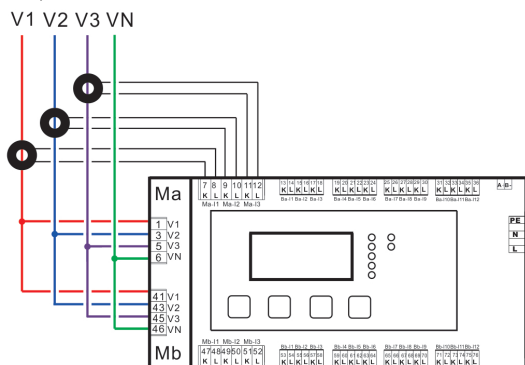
V1 V2 V3 VN

Ma

7 8 9 10 11 12
K L K L K L
Ma-I1 Ma-I2 Ma-I3

13 14 15 16 17 18
K L K L K L
Ba-I1 Ba-I2 Ba-I3

19 20 21 22 23 24
K L K L K L
Ba-I4 Ba-I5 Ba-I6

25 26 27 28 29 30
K L K L K L
Ba-I7 Ba-I8 Ba-I9

31 32 33 34 35 36
K L K L K L
Ba-I10 Ba-I11 Ba-I12

A B-

PE
N
L

1 V1
3 V2
5 V3
6 VN

41 V1
43 V2
45 V3
46 VN

Mb

Mb-I1 Mb-I2 Mb-I3
47 48 49 50 51 52
K L K L K L

Bb-I1 Bb-I2 Bb-I3
53 54 55 56 57 58
K L K L K L

Bb-I4 Bb-I5 Bb-I6
59 60 61 62 63 64
K L K L K L

Bb-I7 Bb-I8 Bb-I9
65 66 67 68 69 70
K L K L K L

Bb-I10 Bb-I11 Bb-I12
71 72 73 74 75 76
K L K L K L